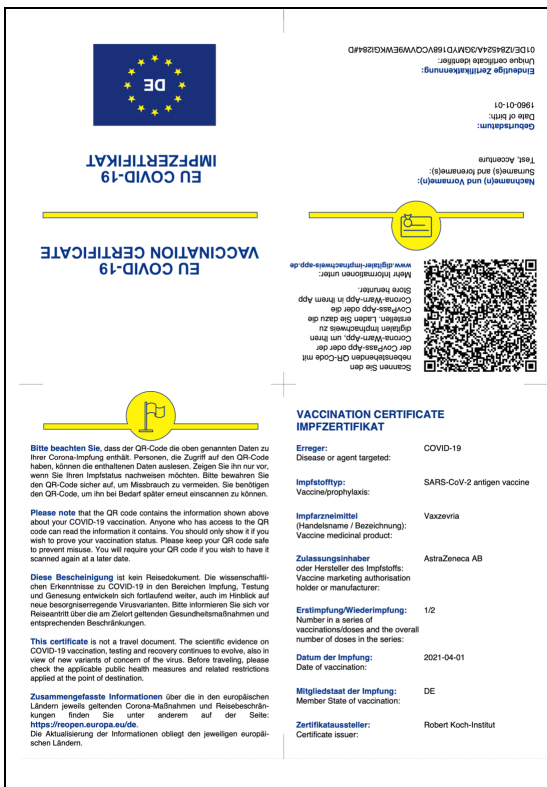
DE

EU COVID-19 IMPFZERTIFIKAT

EU COVID-19 VACCINATION CERTIFICATE

Eindeutige Zertifikatkennung:
Unique certificate identifier:
01DE/IZ84524A/3GMYD168VCQVW6EWKG1284#D

Geburtsdatum:
Date of birth:
1960-01-01

Nachname(n) und Vorname(n):
Surname(s) and forename(s):
Test, Accentue

Scannen Sie den nebenstehenden QR-Code mit der CovPass-App oder der Corona-Warn-App, um Ihren digitalen Impfnachweis zu erstellen. Laden Sie dazu die CovPass-App oder die Corona-Warn-App in Ihrem App Store herunter.

Mehr Informationen unter:
www.digitaler-impfnachweis-app.de

Bitte beachten Sie, dass der QR-Code die oben genannten Daten zu Ihrer Corona-Impfung enthält. Personen, die Zugriff auf den QR-Code haben, können die enthaltenen Daten auslesen. Zeigen Sie ihn nur vor, wenn Sie Ihren Impfstatus nachweisen möchten. Bitte bewahren Sie den QR-Code sicher auf, um Missbrauch zu vermeiden. Sie benötigen den QR-Code, um ihn bei Bedarf später erneut einscannen zu können.

Please note that the QR code contains the information shown above about your COVID-19 vaccination. Anyone who has access to the QR code can read the information it contains. You should only show it if you wish to prove your vaccination status. Please keep your QR code safe to prevent misuse. You will require your QR code if you wish to have it scanned again at a later date.

Diese Bescheinigung ist kein Reisedokument. Die wissenschaftlichen Erkenntnisse zu COVID-19 in den Bereichen Impfung, Testung und Genesung entwickeln sich fortlaufend weiter, auch im Hinblick auf neue besorgniserregende Virusvarianten. Bitte informieren Sie sich vor Reiseantritt über die am Zielort geltenden Gesundheitsmaßnahmen und entsprechenden Beschränkungen.

This certificate is not a travel document. The scientific evidence on COVID-19 vaccination, testing and recovery continues to evolve, also in view of new variants of concern of the virus. Before traveling, please check the applicable public health measures and related restrictions applied at the point of destination.

Zusammengefasste Informationen über die in den europäischen Ländern jeweils geltenden Corona-Maßnahmen und Reisebeschränkungen finden Sie unter anderem auf der Seite: https://reopen.europa.eu/de.
Die Aktualisierung der Informationen obliegt den jeweiligen europäischen Ländern.

VACCINATION CERTIFICATE
IMPFZERTIFIKAT

| | |
|---|---|
| Erreger: Disease or agent targeted: | COVID-19 |
| Impfstofftyp: Vaccine/prophylaxis: | SARS-CoV-2 antigen vaccine |
| Impfarzneimittel (Handelsname / Bezeichnung): Vaccine medicinal product: | Vaxzevria |
| Zulassungsinhaber oder Hersteller des Impfstoffs: Vaccine marketing authorisation holder or manufacturer: | AstraZeneca AB |
| Erstimpfung/Wiederimpfung: Number in a series of vaccinations/doses and the overall number of doses in the series: | 1/2 |
| Datum der Impfung: Date of vaccination: | 2021-04-01 |
| Mitgliedstaat der Impfung: Member State of vaccination: | DE |
| Zertifikataussteller: Certificate issuer: | Robert Koch-Institut |